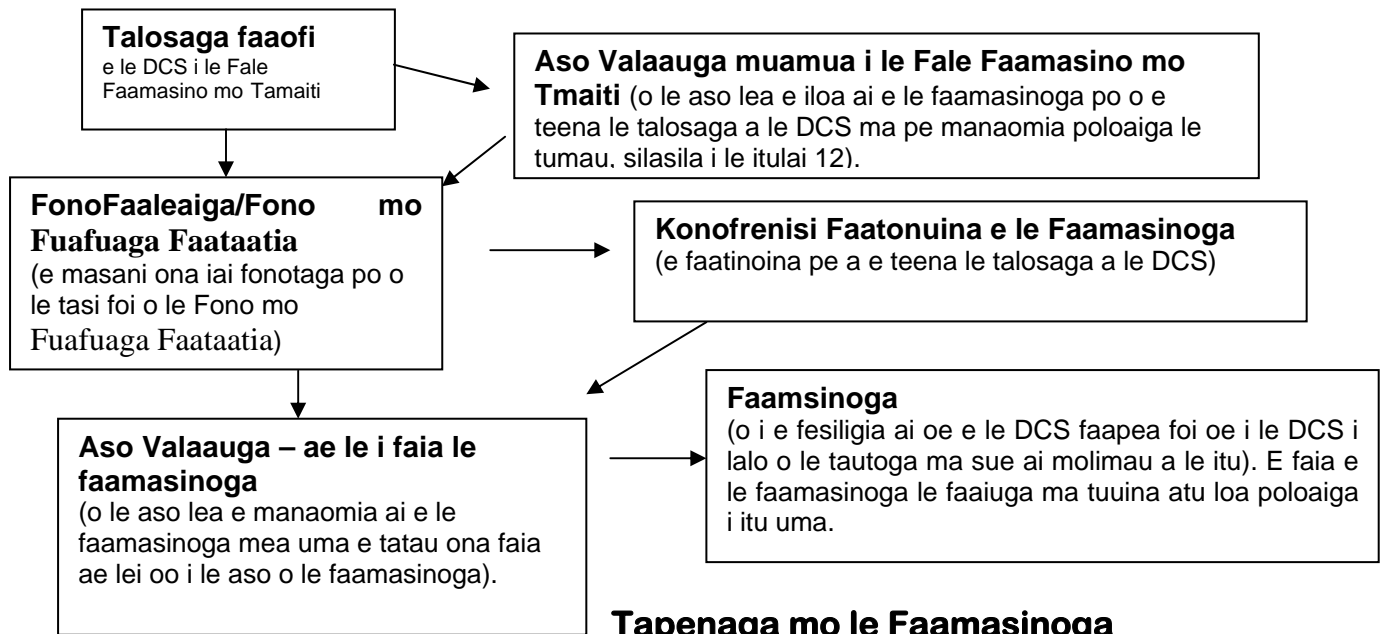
**Talosaga faaofi**
e le DCS i le Fale Faamasino mo Tamaiti

**Aso Valaauga muamua i le Fale Faamasino mo Tmaiti** (o le aso lea e iloa ai e le faamasinoga po o e teena le talosaga a le DCS ma pe manaomia poloaiga le tumau, silasila i le itulai 12).

**FonoFaaleaiga/Fono mo Fuafuaga Faataatia**
(e masani ona iai fonotaga po o le tasi foi o le Fono mo Fuafuaga Faataatia)

**Konofrenisi Faatonuina e le Faamasinoga**
(e faatinoina pe a e teena le talosaga a le DCS)

**Aso Valaauga – ae le i faia le faamasinoga**
(o le aso lea e manaomia ai e le faamasinoga mea uma e tatau ona faia ae lei oo i le aso o le faamasinoga).

**Faamsinoga**
(o i e fesiligia ai oe e le DCS faapea foi oe i le DCS i lalo o le tautoga ma sue ai molimau a le itu). E faia e le faamasinoga le faaiuga ma tuuina atu loa poloaiga i itu uma.

**Tapenaga mo le Faamasinoga**